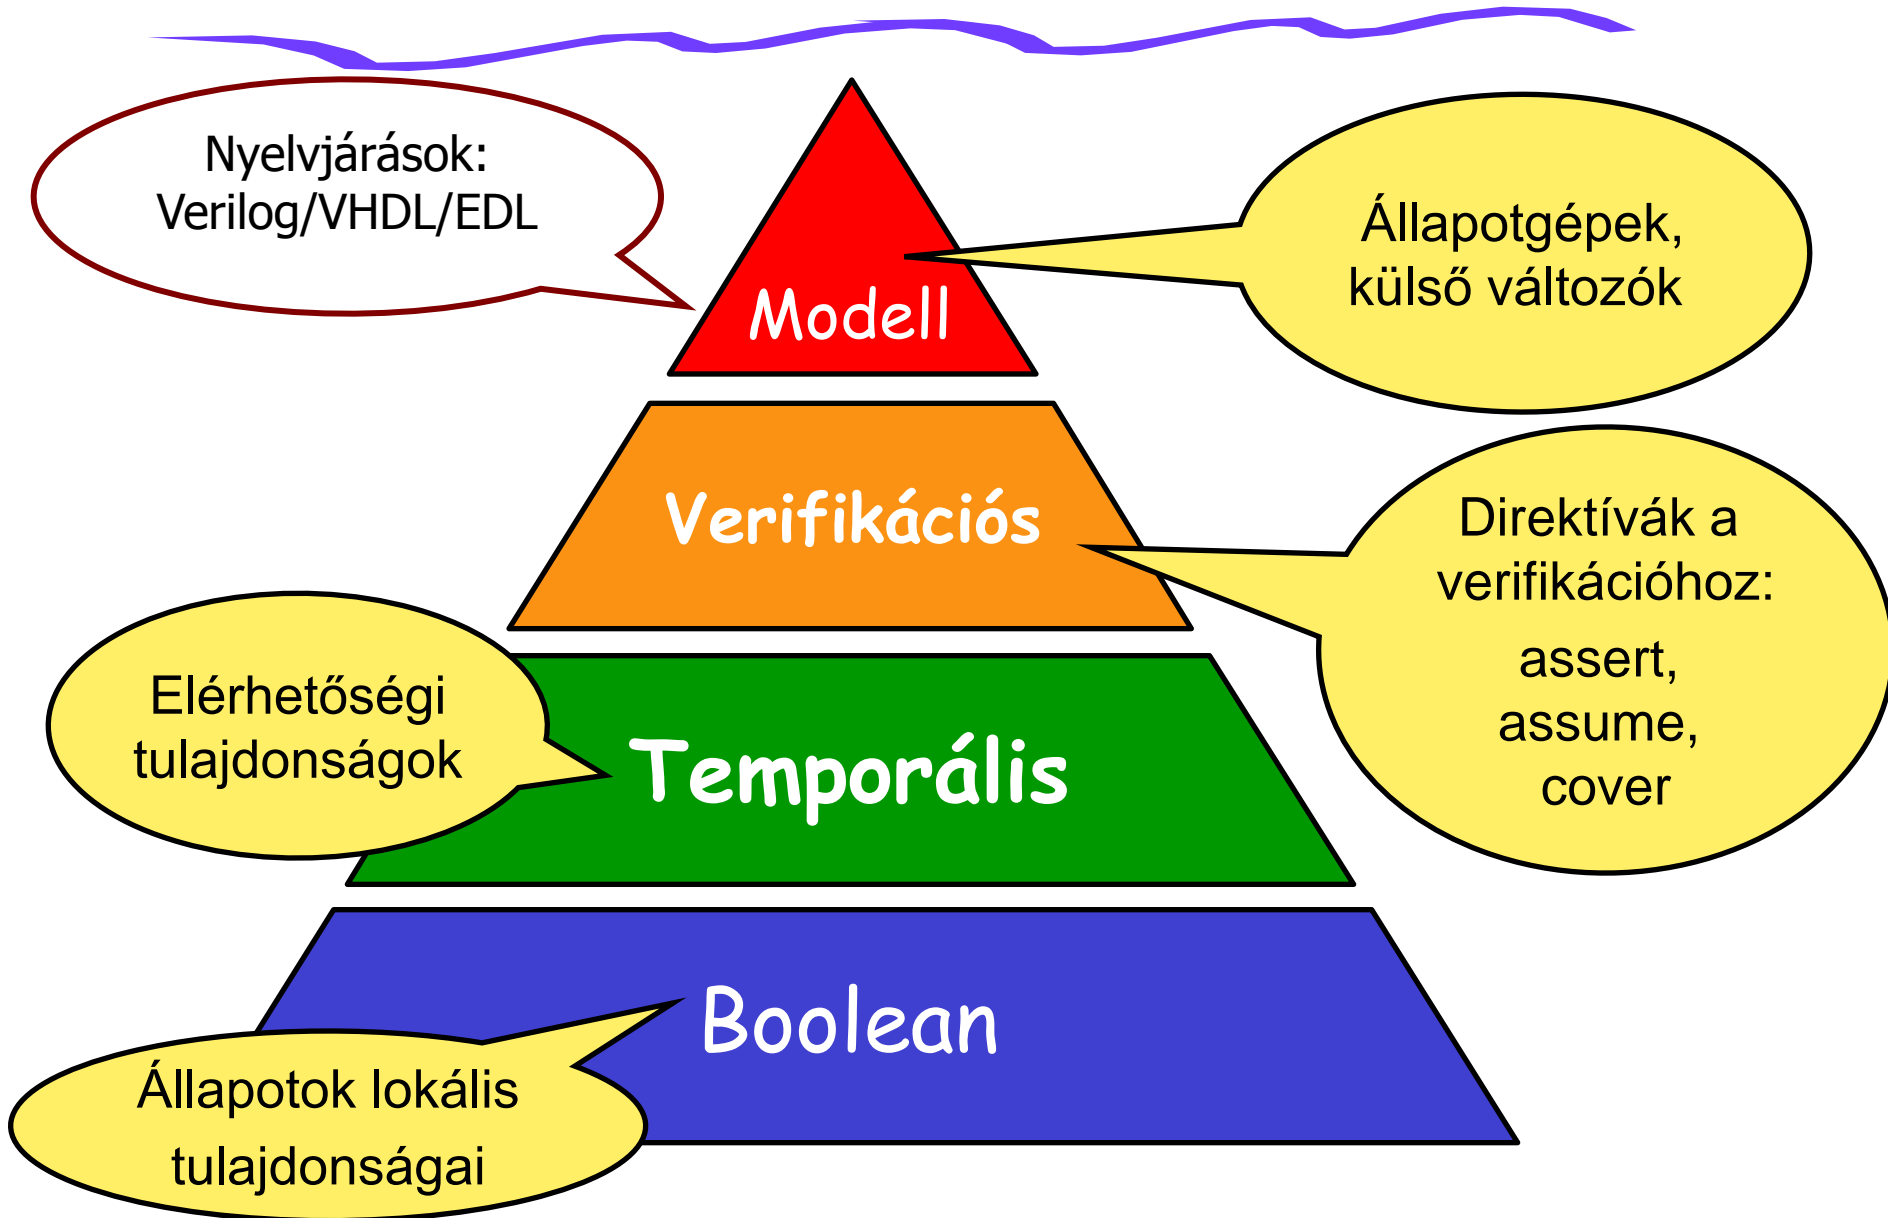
Nyelvjárások: Verilog/VHDL/EDL

Modell

Állapotgépek, külső változók

Verifikációs

Direktívák a verifikációhoz: assert, assume, cover

Elérhetőségi tulajdonságok

Temporális

Boolean

Állapotok lokális tulajdonságai